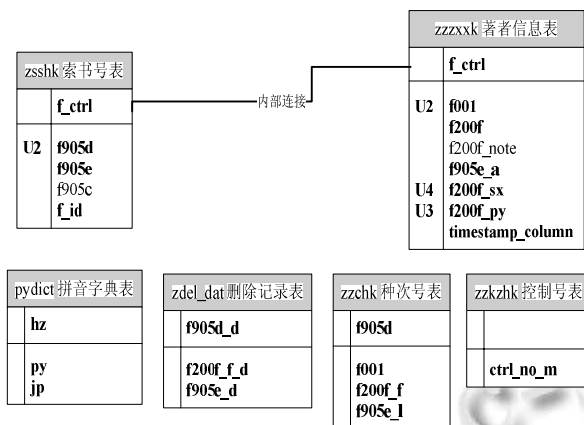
zsshk 索书号表

| | f_ctrl |
|---|---|
| U2 | f905d<br>f905e<br>f905c<br>f_id |

内部连接

zzzxxk 著者信息表

| | f_ctrl |
|---|---|
| U2<br><br><br><br>U4<br>U3 | f001<br>f200f<br>f200f_note<br>f905e_a<br>f200f_sx<br>f200f_py<br>timestamp_column |

pydict 拼音字典表

| | hz |
|---|---|
| | py<br>jp |

zdel_dat 删除记录表

| | f905d_d |
|---|---|
| | f200f_f_d<br>f905e_d |

zzchk 种次号表

| | f905d |
|---|---|
| | f001<br>f200f_f<br>f905e_l |

zzkzhk 控制号表

| | |
|---|---|
| | ctrl_no_m |